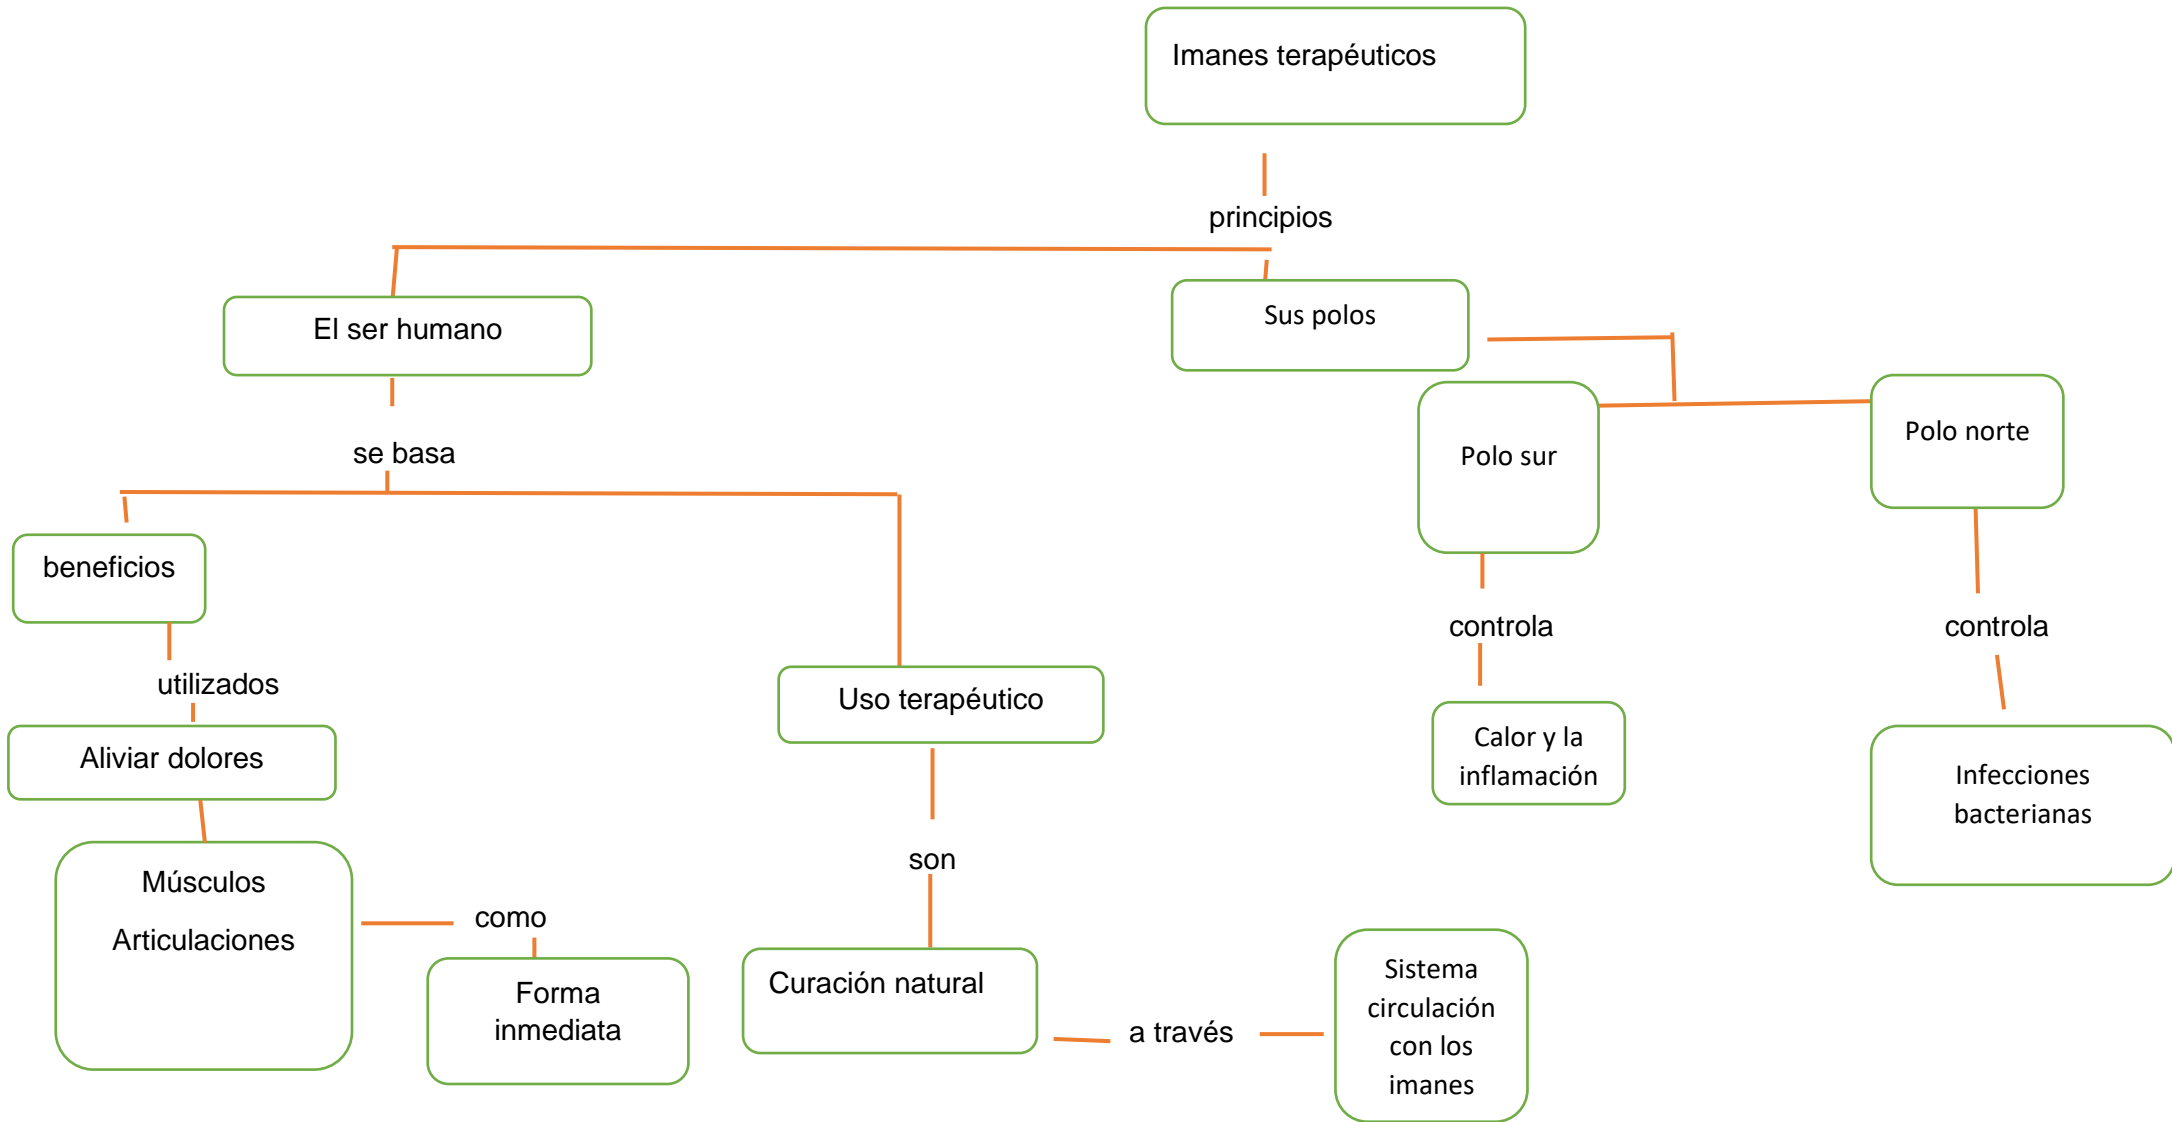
Imanes terapéuticos

principios

El ser humano

Sus polos

se basa

Polo sur

Polo norte

beneficios

utilizados

Uso terapéutico

controla

controla

Aliviar dolores

Calor y la inflamación

Infecciones bacterianas

Músculos

Articulaciones

como

son

Forma inmediata

Curación natural

a través

Sistema circulación con los imanes